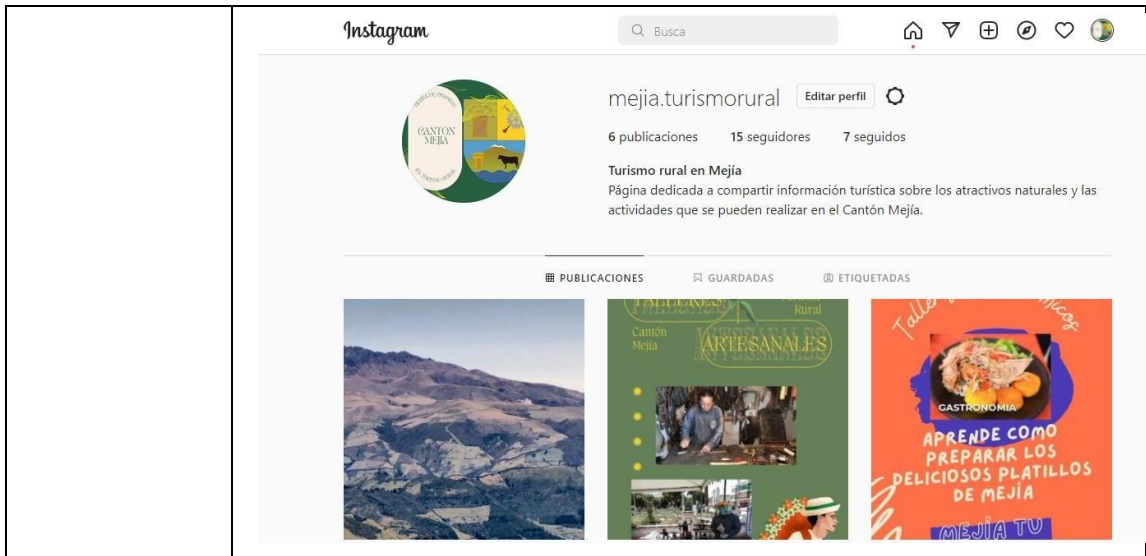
Instagram

Busca

mejia.turismorural Editar perfil

6 publicaciones 15 seguidores 7 seguidos

Turismo rural en Mejía
Página dedicada a compartir información turística sobre los atractivos naturales y las actividades que se pueden realizar en el Cantón Mejía.

CANTÓN MEJIA

PUBLICACIONES GUARDADAS ETIQUETADAS

TALLERES Rural
Cantón Mejia ARTESANALES

Taller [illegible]

GASTRONOMIA
APRENDE COMO PREPARAR LOS DELICIOSOS PLATILLOS DE MEJÍA
MEJIA TU